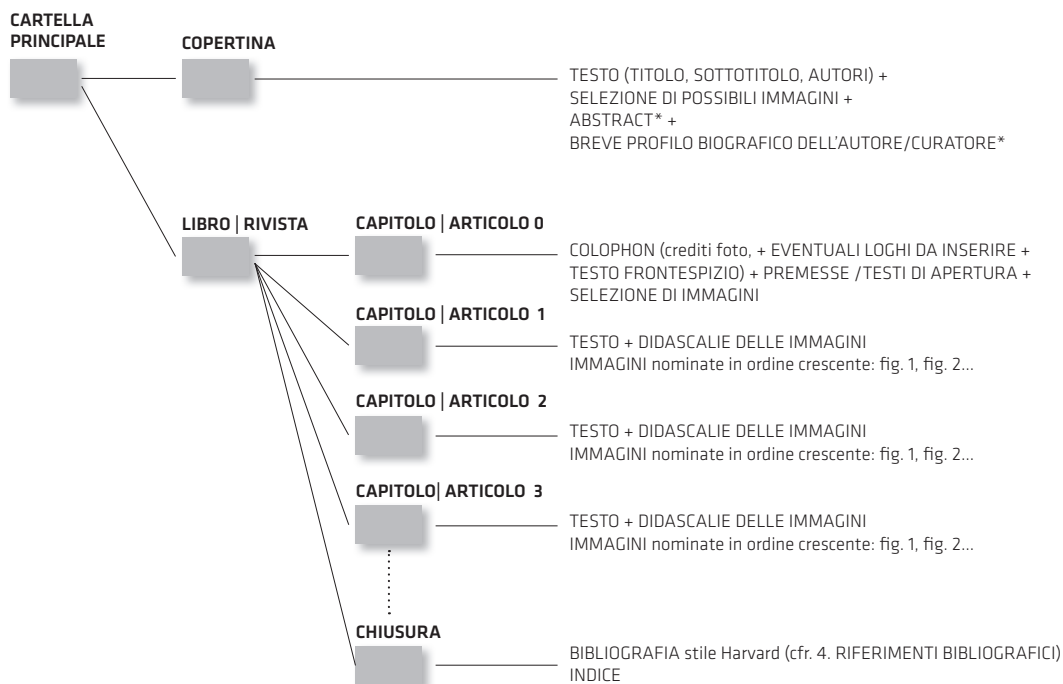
CARTELLA PRINCIPALE

COPERTINA

TESTO (TITOLO, SOTTOTITOLO, AUTORI) +
SELEZIONE DI POSSIBILI IMMAGINI +
ABSTRACT* +
BREVE PROFILO BIOGRAFICO DELL'AUTORE/CURATORE*

LIBRO | RIVISTA

CAPITOLO | ARTICOLO 0

COLOPHON (crediti foto, + EVENTUALI LOGHI DA INSERIRE +
TESTO FRONTESPIZIO) + PREMESSE /TESTI DI APERTURA +
SELEZIONE DI IMMAGINI

CAPITOLO | ARTICOLO 1

TESTO + DIDASCALIE DELLE IMMAGINI
IMMAGINI nominate in ordine crescente: fig. 1, fig. 2...

CAPITOLO | ARTICOLO 2

TESTO + DIDASCALIE DELLE IMMAGINI
IMMAGINI nominate in ordine crescente: fig. 1, fig. 2...

CAPITOLO| ARTICOLO 3

TESTO + DIDASCALIE DELLE IMMAGINI
IMMAGINI nominate in ordine crescente: fig. 1, fig. 2...

CHIUSURA

BIBLIOGRAFIA stile Harvard (cfr. 4. RIFERIMENTI BIBLIOGRAFICI)
INDICE